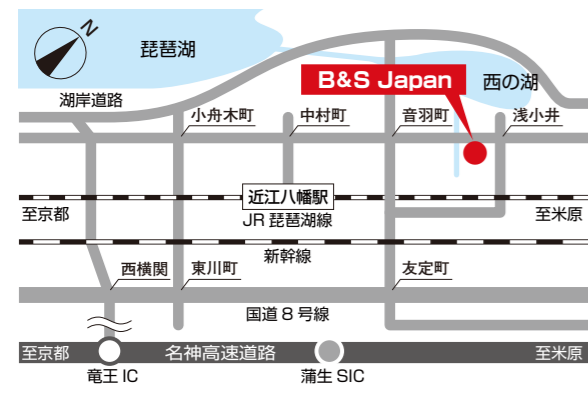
N

琵琶湖

B&S Japan

西の湖

湖岸道路

小舟木町

中村町

音羽町

浅小井

近江八幡駅

至京都

JR 琵琶湖線

至米原

新幹線

西横関

東川町

友定町

国道８号線

至京都

名神高速道路

至米原

竜王 IC

蒲生 SIC